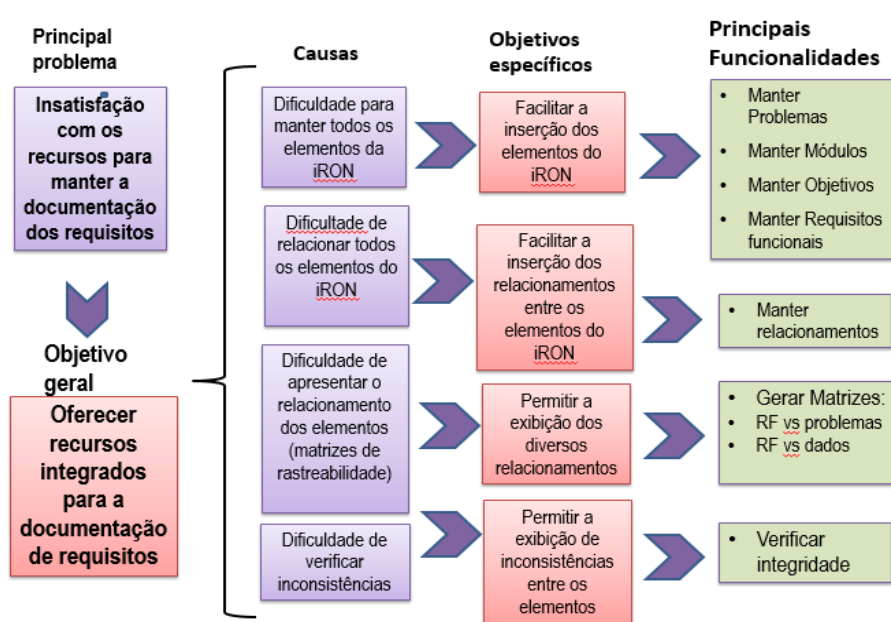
Principal problema

Insatisfação com os recursos para manter a documentação dos requisitos

Objetivo geral

Oferecer recursos integrados para a documentação de requisitos

Causas

Dificuldade para manter todos os elementos da iRON

Dificultade de relacionar todos os elementos do iRON

Dificuldade de apresentar o relacionamento dos elementos (matrizes de rastreabilidade)

Dificuldade de verificar inconsistências

Objetivos específicos

Facilitar a inserção dos elementos do iRON

Facilitar a inserção dos relacionamentos entre os elementos do iRON

Permitir a exibição dos diversos relacionamentos

Permitir a exibição de inconsistências entre os elementos

Principais Funcionalidades

- Manter Problemas
- Manter Módulos
- Manter Objetivos
- Manter Requisitos funcionais

- Manter relacionamentos

- Gerar Matrizes:
- RF vs problemas
- RF vs dados

- Verificar integridade